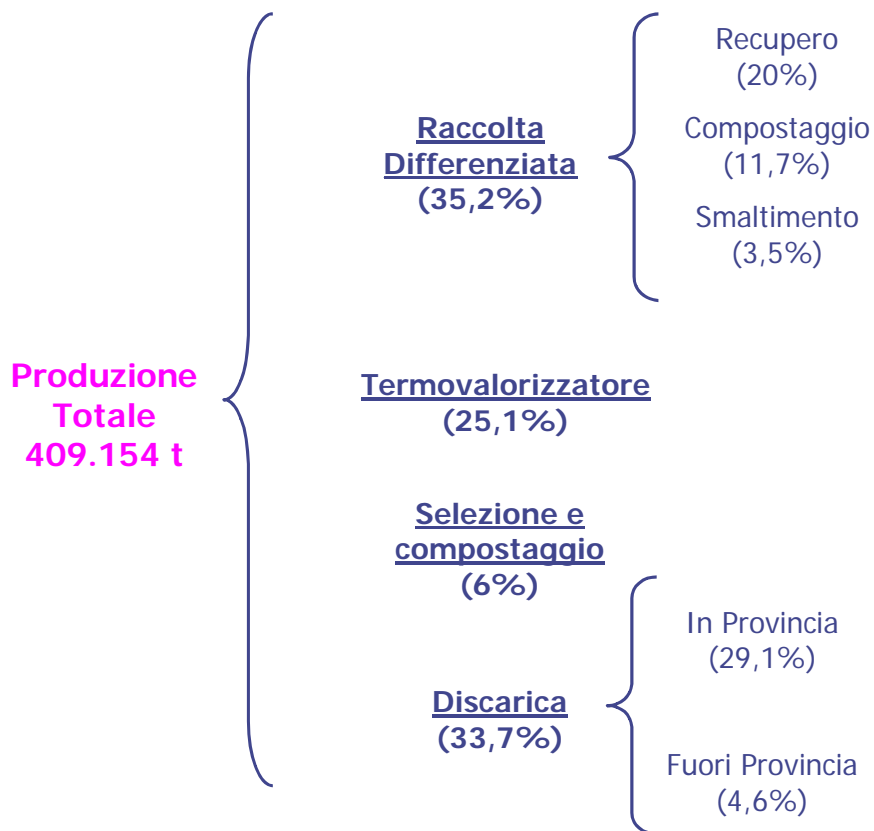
Produzione Totale 409.154 t

Raccolta Differenziata (35,2%)

Recupero (20%)

Compostaggio (11,7%)

Smaltimento (3,5%)

Termovalorizzatore (25,1%)

Selezione e compostaggio (6%)

Discarica (33,7%)

In Provincia (29,1%)

Fuori Provincia (4,6%)